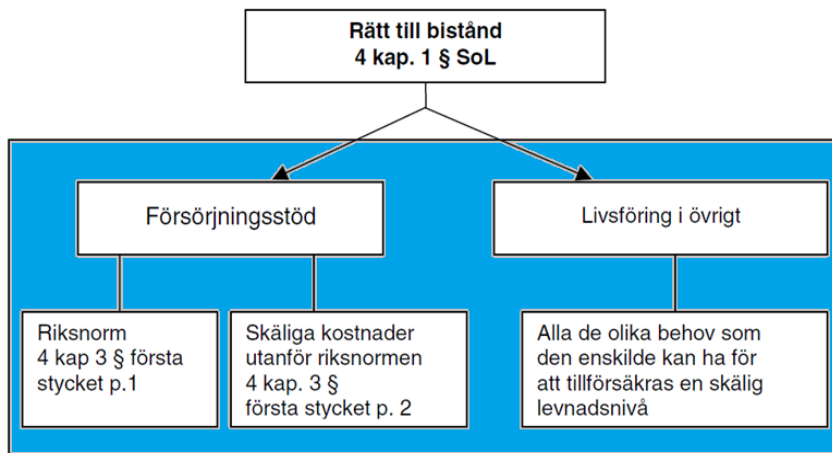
Rätt till bistånd
4 kap. 1 § SoL

Försörjningsstöd

Livsföring i övrigt

Riksnorm
4 kap 3 § första stycket p.1

Skäliga kostnader utanför riksnormen
4 kap. 3 §
första stycket p. 2

Alla de olika behov som den enskilde kan ha för att tillförsäkras en skälig levnadsnivå